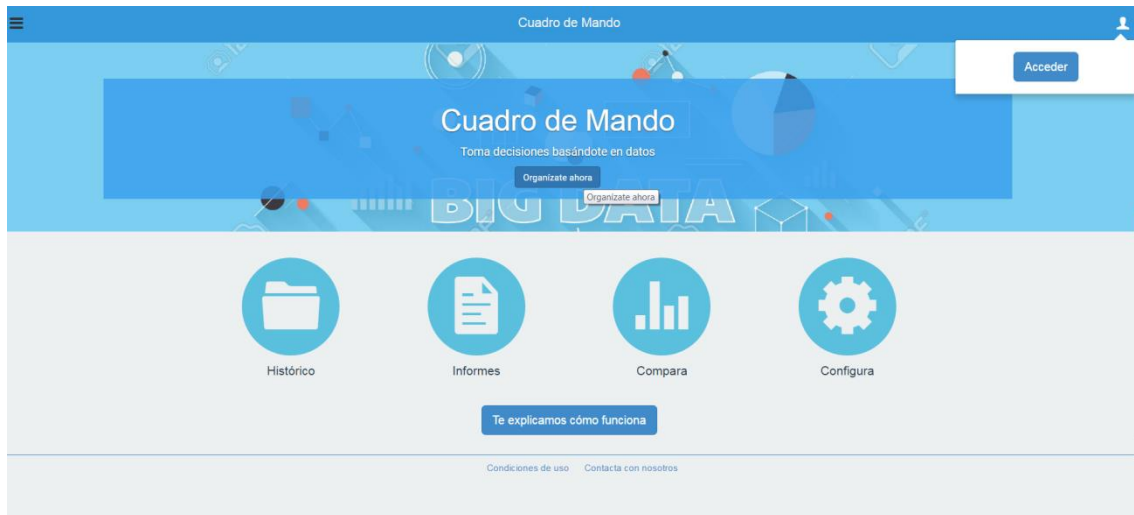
Cuadro de Mando

Acceder

BIG DATA

Cuadro de Mando

Toma decisiones basándote en datos

Organízate ahora

Organízate ahora

Histórico

Informes

Compara

Configura

Te explicamos cómo funciona

Condiciones de uso Contacta con nosotros